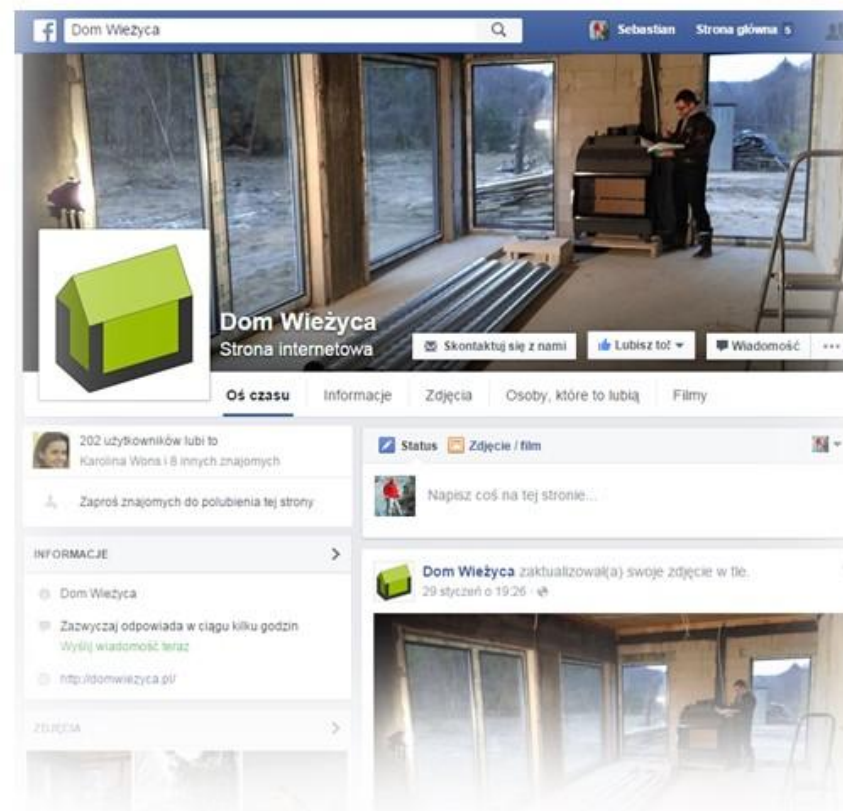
Dom Wieżyca

Sebastian Strona główna 5

Dom Wieżyca
Strona internetowa

Skontaktuj się z nami
Lubisz to!
Wiadomość
...

Oś czasu
Informacje
Zdjęcia
Osoby, które to lubią
Filmy

202 użytkowników lubi to
Karolina Wona i 8 innych znajomych

Zaproś znajomych do polubienia tej strony

INFORMACJE

Dom Wieżyca

Zazwyczaj odpowiada w ciągu kilku godzin
Wyślij wiadomość teraz

http://domwiezyca.pl/

ZDJĘCIA

Status
Zdjęcie / film

Napisz coś na tej stronie...

Dom Wieżyca zaktualizował(a) swoje zdjęcie w tle.
29 styczeń o 19:26 ·